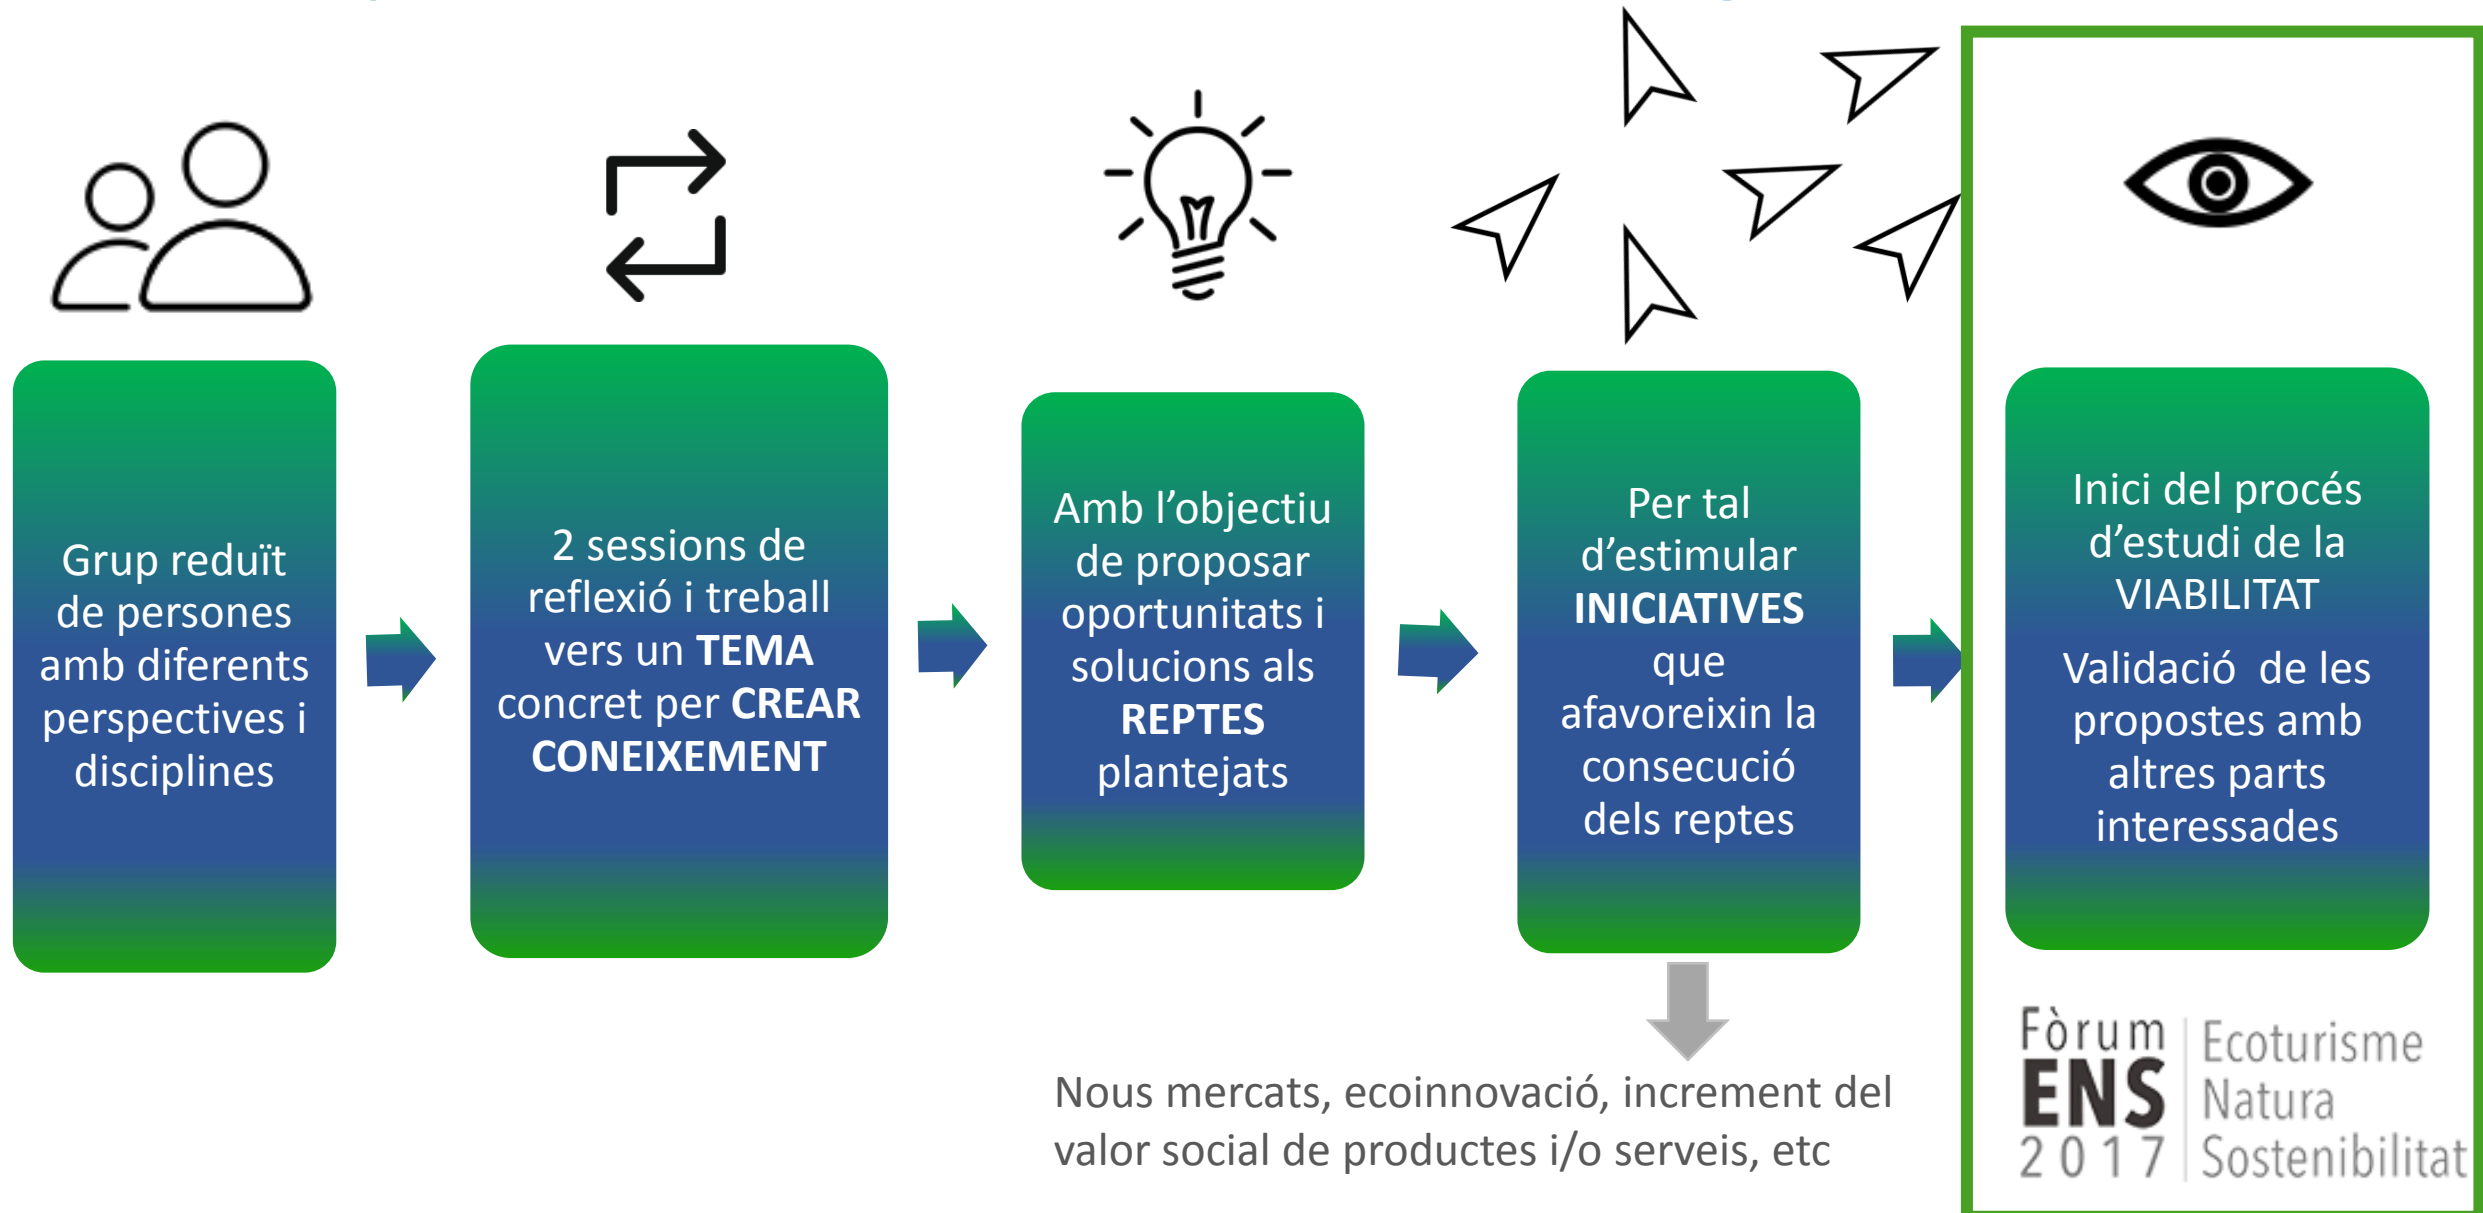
Grup reduït de persones amb diferents perspectives i disciplines

2 sessions de reflexió i treball vers un TEMA concret per CREAR CONEIXEMENT

Amb l'objectiu de proposar oportunitats i solucions als REPTES plantejats

Per tal d'estimular INICIATIVES que afavoreixin la consecució dels reptes

Inici del procés d'estudi de la VIABILITAT

Validació de les propostes amb altres parts interessades

Nous mercats, ecoinnovació, increment del valor social de productes i/o serveis, etc

Fòrum ENS 2017 Ecoturisme Natura Sostenibilitat